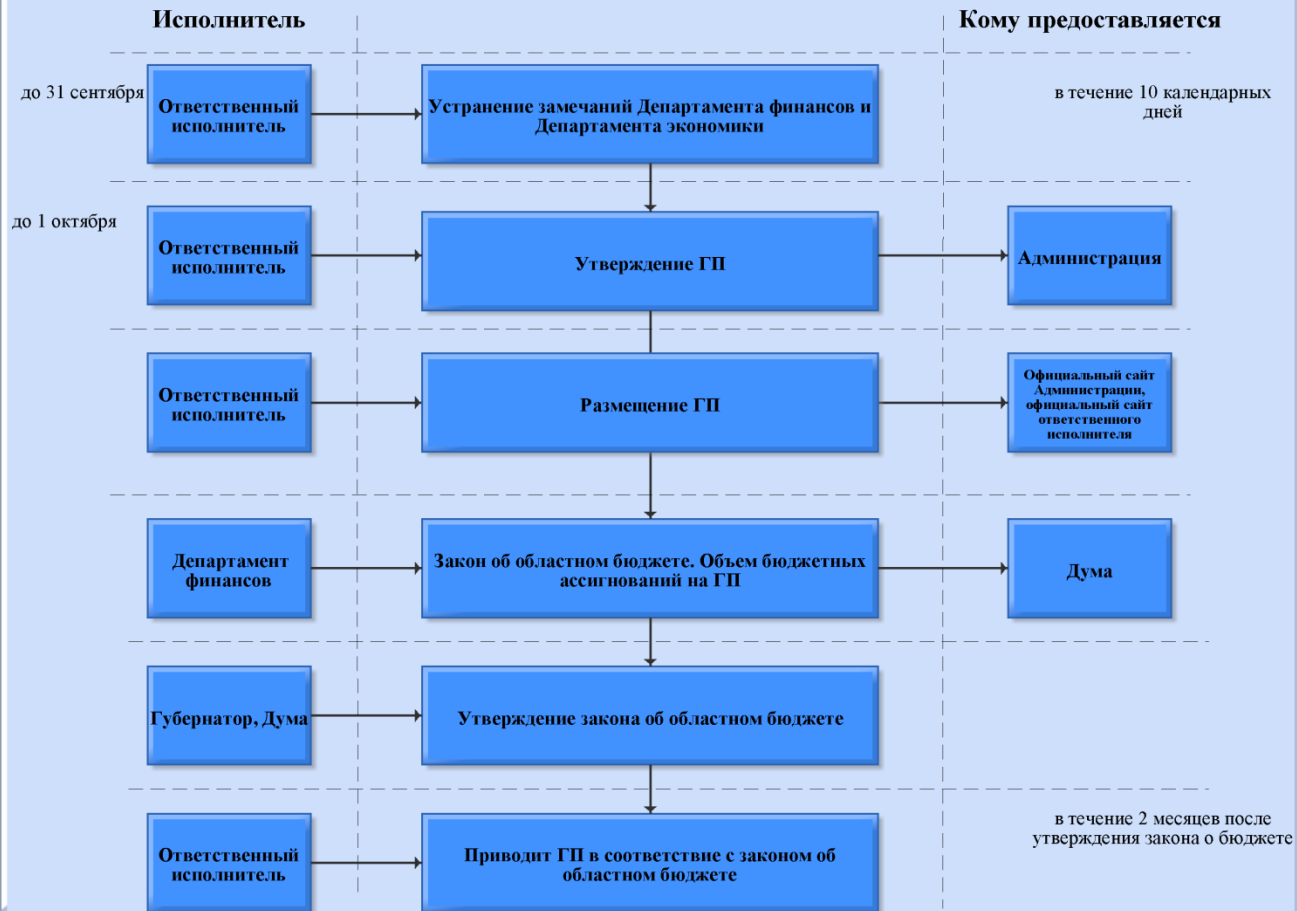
Исполнитель

Кому предоставляется

до 31 сентября

Ответственный исполнитель

Устранение замечаний Департамента финансов и Департамента экономики

в течение 10 календарных дней

до 1 октября

Ответственный исполнитель

Утверждение ГП

Администрация

Ответственный исполнитель

Размещение ГП

Официальный сайт Администрации, официальный сайт ответственного исполнителя

Департамент финансов

Закон об областном бюджете. Объем бюджетных ассигнований на ГП

Дума

Губернатор, Дума

Утверждение закона об областном бюджете

в течение 2 месяцев после утверждения закона о бюджете

Ответственный исполнитель

Приводит ГП в соответствие с законом об областном бюджете